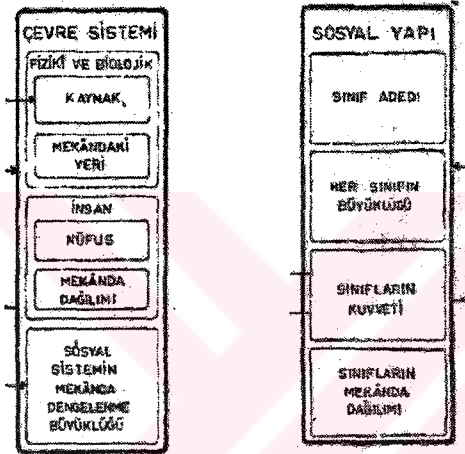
ÇEVRE SİSTEMİ

FİZİKİ VE BİOLOJİK

KAYNAK,

MEKÂNDAKİ YERİ

İNSAN

NÜFUS

MEKÂNDA DAĞILIMI

SOSYAL SİSTEMİN MEKÂNDA DENGELENME BÜYÜKLÜĞÜ

SOSYAL YAPI

SINIF ADEDİ

HER SINIFIN BÜYÜKLÜĞÜ

SINIFLARIN KUVVETİ

SINIFLARIN MEKÂNDA DAĞILIMI